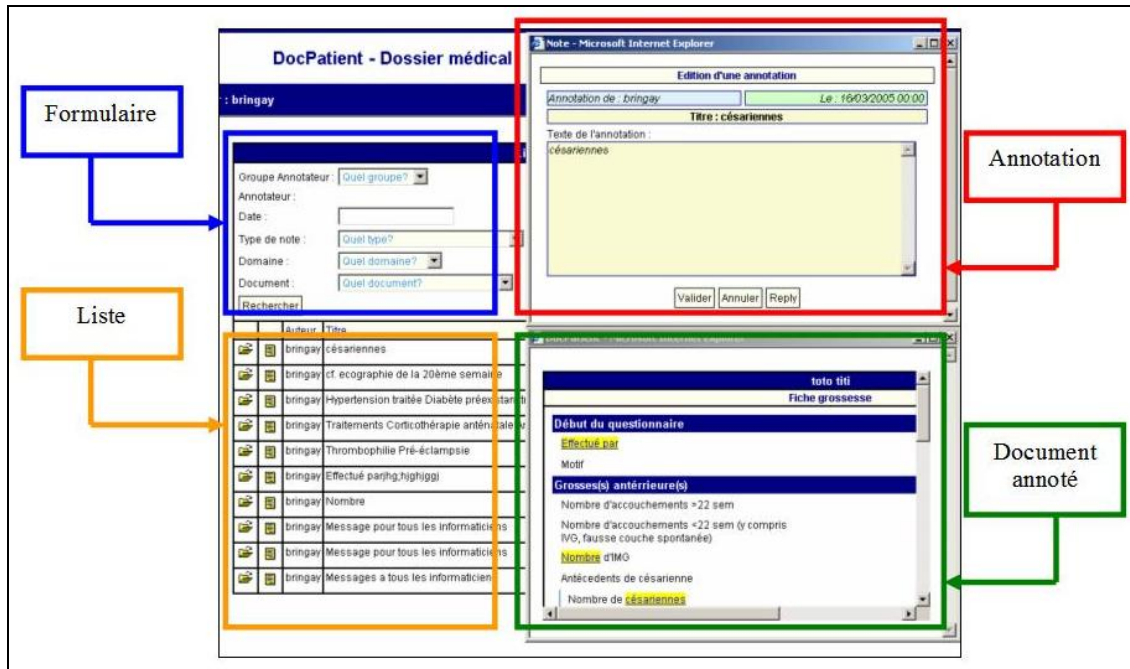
Formulaire

Liste

Annotation

Document annoté

DocPatient - Dossier médical

: bringay

Groupe Annotateur : Quel groupe?

Annotateur :

Date :

Type de note : Quel type?

Domaine : Quel domaine?

Document : Quel document?

Rechercher

| | | Auteur | Titre |
|---|---|---|---|
| | | bringay | césariennes |
| | | bringay | cf. ecographie de la 20ème semaine |
| | | bringay | Hypertension traitée Diabète préex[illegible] |
| | | bringay | Traitements Corticothérapie anténatale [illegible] |
| | | bringay | Thrombophilie Pré-éclampsie |
| | | bringay | Effectué parjhg;hjghjggj |
| | | bringay | Nombre |
| | | bringay | Message pour tous les informaticiens |
| | | bringay | Message pour tous les informaticiens |
| | | bringay | Messages a tous les informaticien |

Note - Microsoft Internet Explorer

Edition d'une annotation

Annotation de : bringay

Le : 16/03/2005 00:00

Titre : césariennes

Texte de l'annotation :

césariennes

Valider Annuler Reply

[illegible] - Microsoft Internet Explorer

toto titi

Fiche grossesse

Début du questionnaire

Effectué par

Motif

Grosses(s) antérrieure(s)

Nombre d'accouchements >22 sem

Nombre d'accouchements <22 sem (y compris IVG, fausse couche spontanée)

Nombre d'IMG

Antécedents de césarienne

Nombre de césariennes